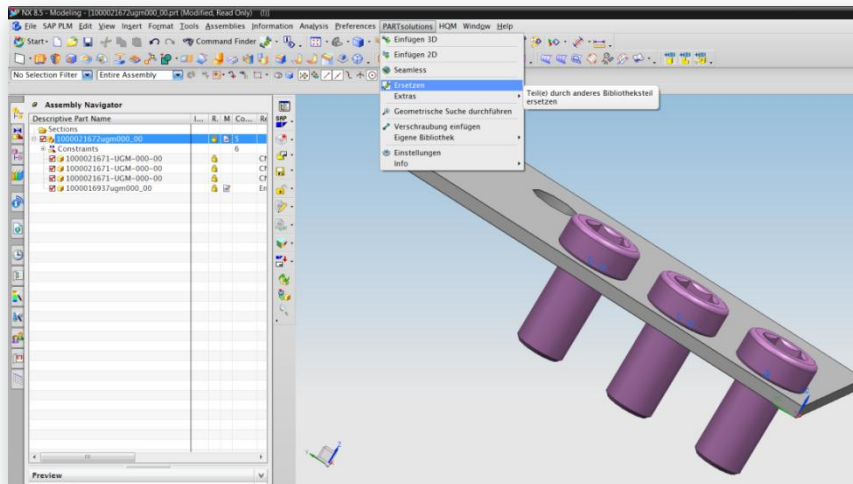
NX 8.5 - Modeling - [1000021672ugm000_00.prt (Modified, Read Only)]

File SAP PLM Edit View Insert Format Tools Assemblies Information Analysis Preferences PARTsolutions HQM Window Help

Start· Command Finder

No Selection Filter Entire Assembly

Einfügen 3D
Einfügen 2D
Seamless
Ersetzen
Extras
Geometrische Suche durchführen
Verschraubung einfügen
Eigene Bibliothek
Einstellungen
Info

Teil(e) durch anderes Bibliotheksteil ersetzen

Assembly Navigator

| Descriptive Part Name | I... | R. | M | Co... | R |
|---|---|---|---|---|---|
| Sections | | | | | |
| 1000021672ugm000_00 | | | | 5 | |
| Constraints | | | | 6 | |
| 1000021671–UGM–000–00 | | | | | CI |
| 1000021671–UGM–000–00 | | | | | CI |
| 1000021671–UGM–000–00 | | | | | CI |
| 1000016937ugm000_00 | | | | | En |

Preview